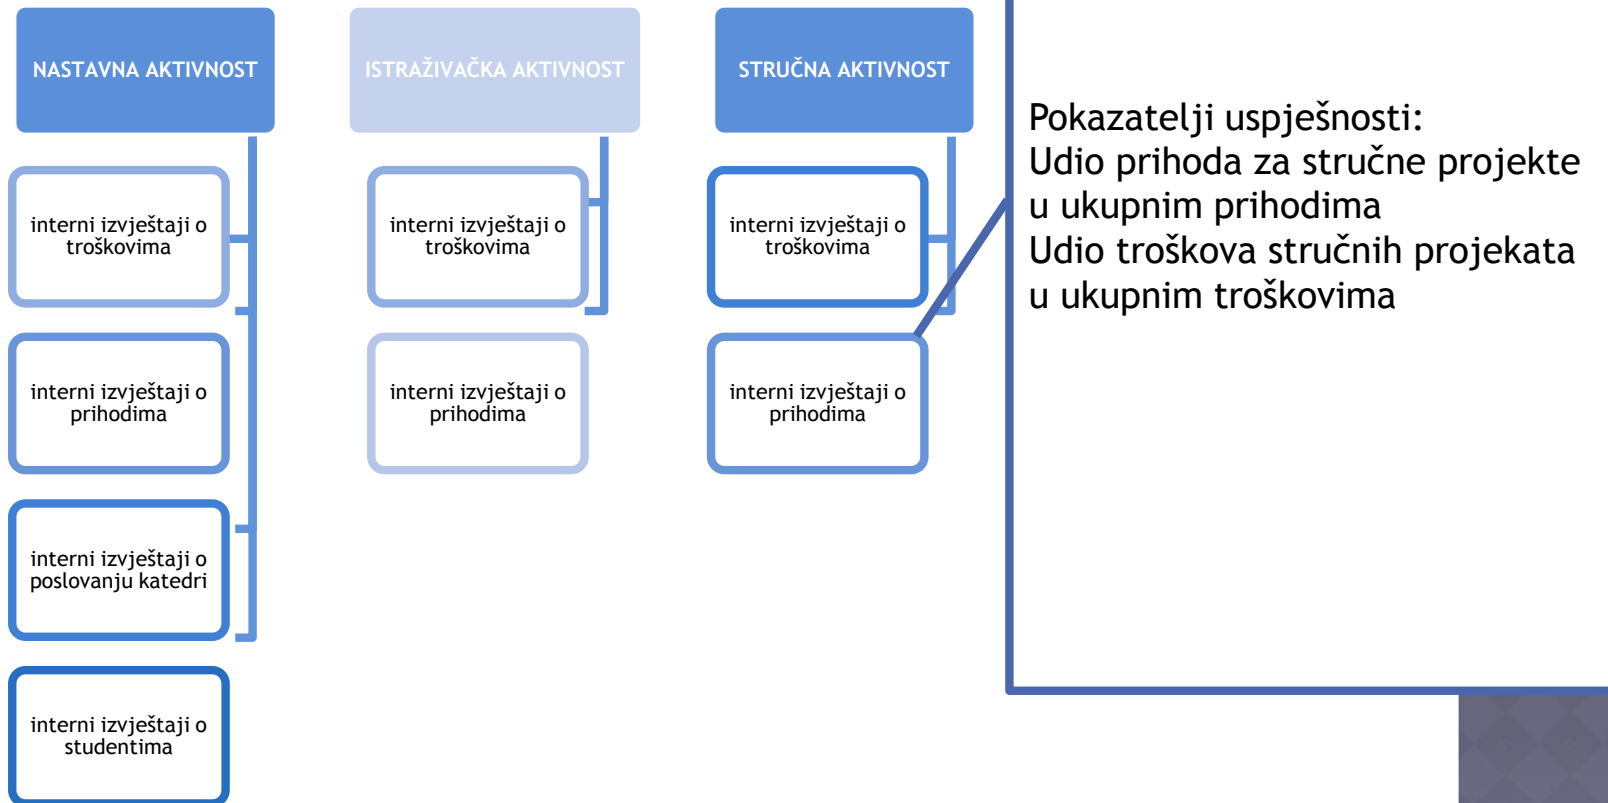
NASTAVNA AKTIVNOST

interni izvještaji o troškovima

interni izvještaji o prihodima

interni izvještaji o poslovanju katedri

interni izvještaji o studentima

ISTRAŽIVAČKA AKTIVNOST

interni izvještaji o troškovima

interni izvještaji o prihodima

STRUČNA AKTIVNOST

interni izvještaji o troškovima

interni izvještaji o prihodima

Pokazatelji uspješnosti:
Udio prihoda za stručne projekte u ukupnim prihodima
Udio troškova stručnih projekata u ukupnim troškovima